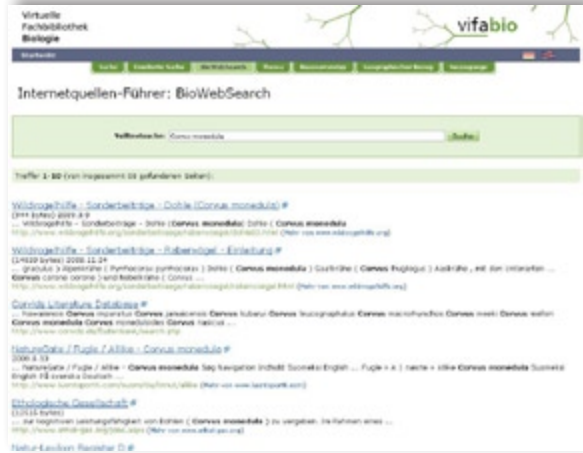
Virtuelle
Fachbibliothek
Biologie

vifabio

Startseite

Suche | Erweiterte Suche | WebWeiserei | Thesaurus | Ressourcentyp | Geographischer Bezug | Neuzugänge

Internetquellen-Führer: BioWebSearch

Volltextsuche: Corvus monedula [Suche]

Treffer 1-10 (von insgesamt 33 gefundenen Seiten):

Wildvogelhilfe - Sonderbeiträge - Dohle (Corvus monedula)
(3... bytes) 2009.8.9
... Wildvogelhilfe - Sonderbeiträge - Dohle (Corvus monedula) Dohle ( Corvus monedula
http://www.wildvogelhilfe.org/sonderbeitraege/... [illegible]

Wildvogelhilfe - Sonderbeiträge - Rabenvögel - Einleitung
(14... bytes) 2009.11.24
... graculus ) Alpendohle ( Pyrrhocorax pyrrhocorax ) Dohle ( Corvus monedula ) Saatkrähe ( Corvus frugilegus ) Aaskrähe , mit den Unterarten ... Corvus corone corone ) und Nebelkrähe ( Corvus ...
http://www.wildvogelhilfe.org/... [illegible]

Corvids Literature Database
... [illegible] Corvus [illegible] Corvus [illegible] Corvus monedula Corvus monedula Corvus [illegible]
http://www.corvids.de/... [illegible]

NatureGate / Fugle / Allike - Corvus monedula
2008.3.13
... NatureGate / Fugle / Allike - Corvus monedula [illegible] Corvus monedula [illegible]
http://www.luontoportti.com/... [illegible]

Ethologische Gesellschaft
(1... bytes)
... zur kognitiven Leistungsfähigkeit von Dohlen ( Corvus monedula ) zu vergeben. Im Rahmen eines ...
http://www.ethol-ges.org/... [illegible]

Natur-Lexikon: Register D